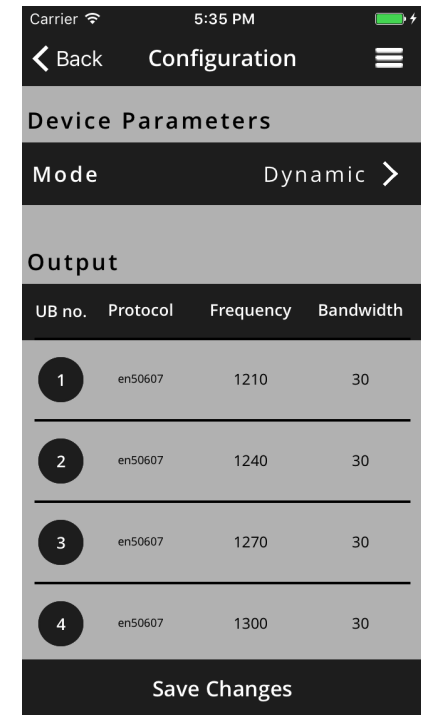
Carrier 5:35 PM

Back Configuration

Device Parameters

Mode Dynamic

Output

| UB no. | Protocol | Frequency | Bandwidth |
|---|---|---|---|
| 1 | en50607 | 1210 | 30 |
| 2 | en50607 | 1240 | 30 |
| 3 | en50607 | 1270 | 30 |
| 4 | en50607 | 1300 | 30 |

Save Changes